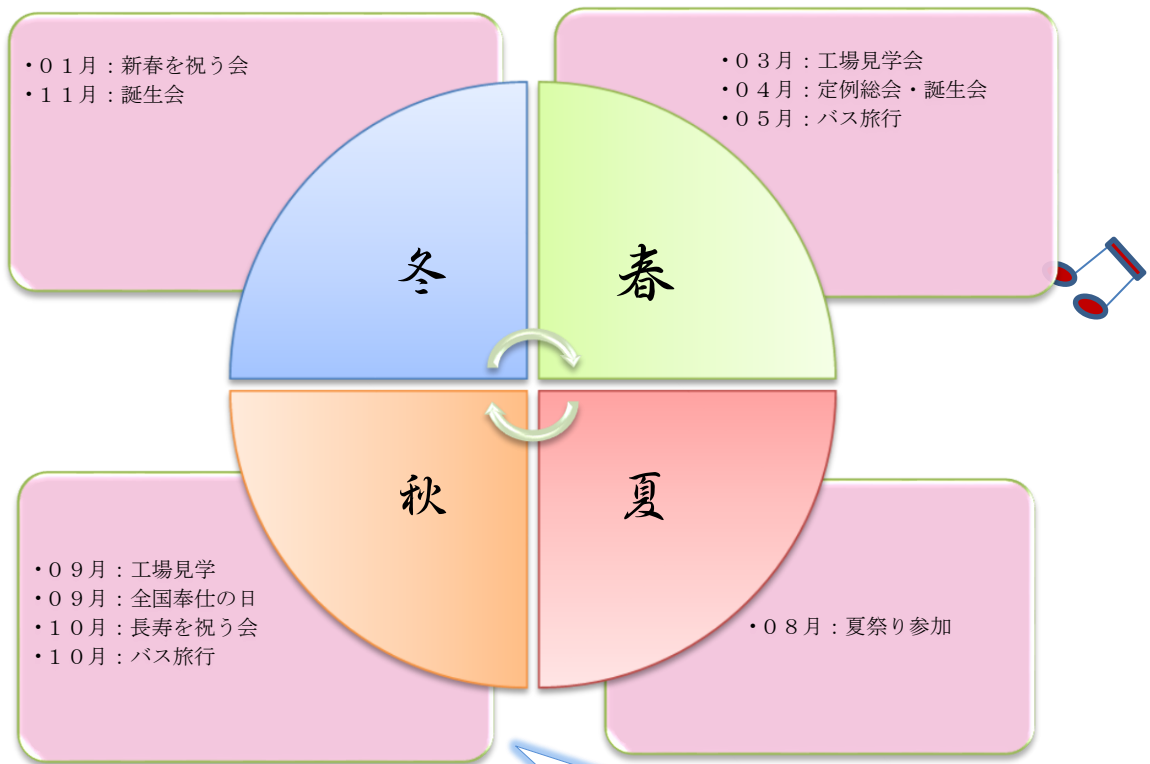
・０１月：新春を祝う会
・１１月：誕生会

・０３月：工場見学会
・０４月：定例総会・誕生会
・０５月：バス旅行

冬

春

秋

夏

・０９月：工場見学
・０９月：全国奉仕の日
・１０月：長寿を祝う会
・１０月：バス旅行

・０８月：夏祭り参加